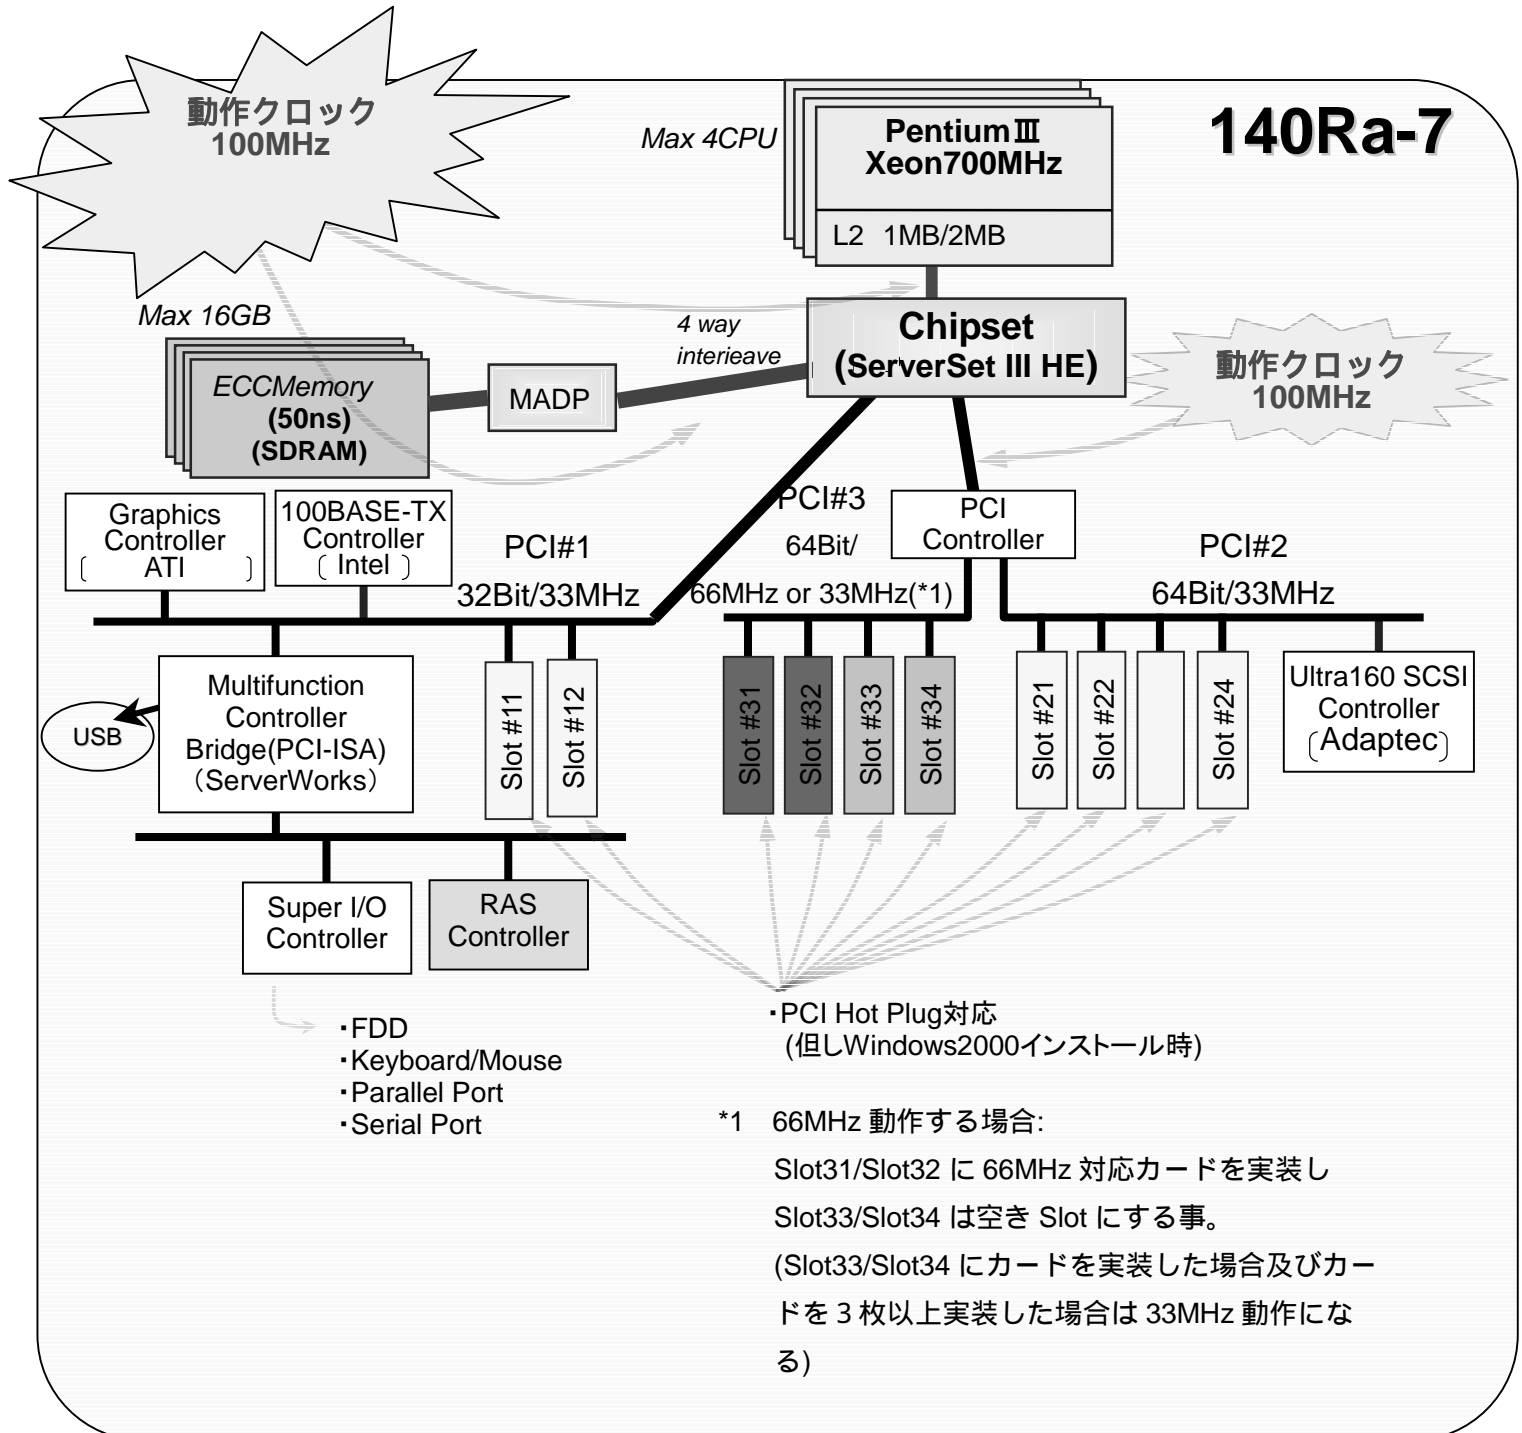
動作クロック
100MHz

Max 4CPU

PentiumⅢ
Xeon700MHz

L2 1MB/2MB

140Ra-7

Max 16GB

4 way
interieave

Chipset
(ServerSet III HE)

動作クロック
100MHz

ECCMemory
(50ns)
(SDRAM)

MADP

Graphics Controller
( ATI )

100BASE-TX Controller
( Intel )

PCI#1
32Bit/33MHz

PCI#3
64Bit/
66MHz or 33MHz(*1)

PCI Controller

PCI#2
64Bit/33MHz

USB

Multifunction Controller
Bridge(PCI-ISA)
(ServerWorks)

Slot #11
Slot #12
Slot #31
Slot #32
Slot #33
Slot #34
Slot #21
Slot #22
Slot #24

Ultra160 SCSI Controller
(Adaptec)

Super I/O Controller

RAS Controller

・FDD
・Keyboard/Mouse
・Parallel Port
・Serial Port

・PCI Hot Plug対応
(但しWindows2000インストール時)

*1 66MHz 動作する場合:
Slot31/Slot32 に 66MHz 対応カードを実装し
Slot33/Slot34 は空き Slot にする事。
(Slot33/Slot34 にカードを実装した場合及びカードを 3 枚以上実装した場合は 33MHz 動作になる)